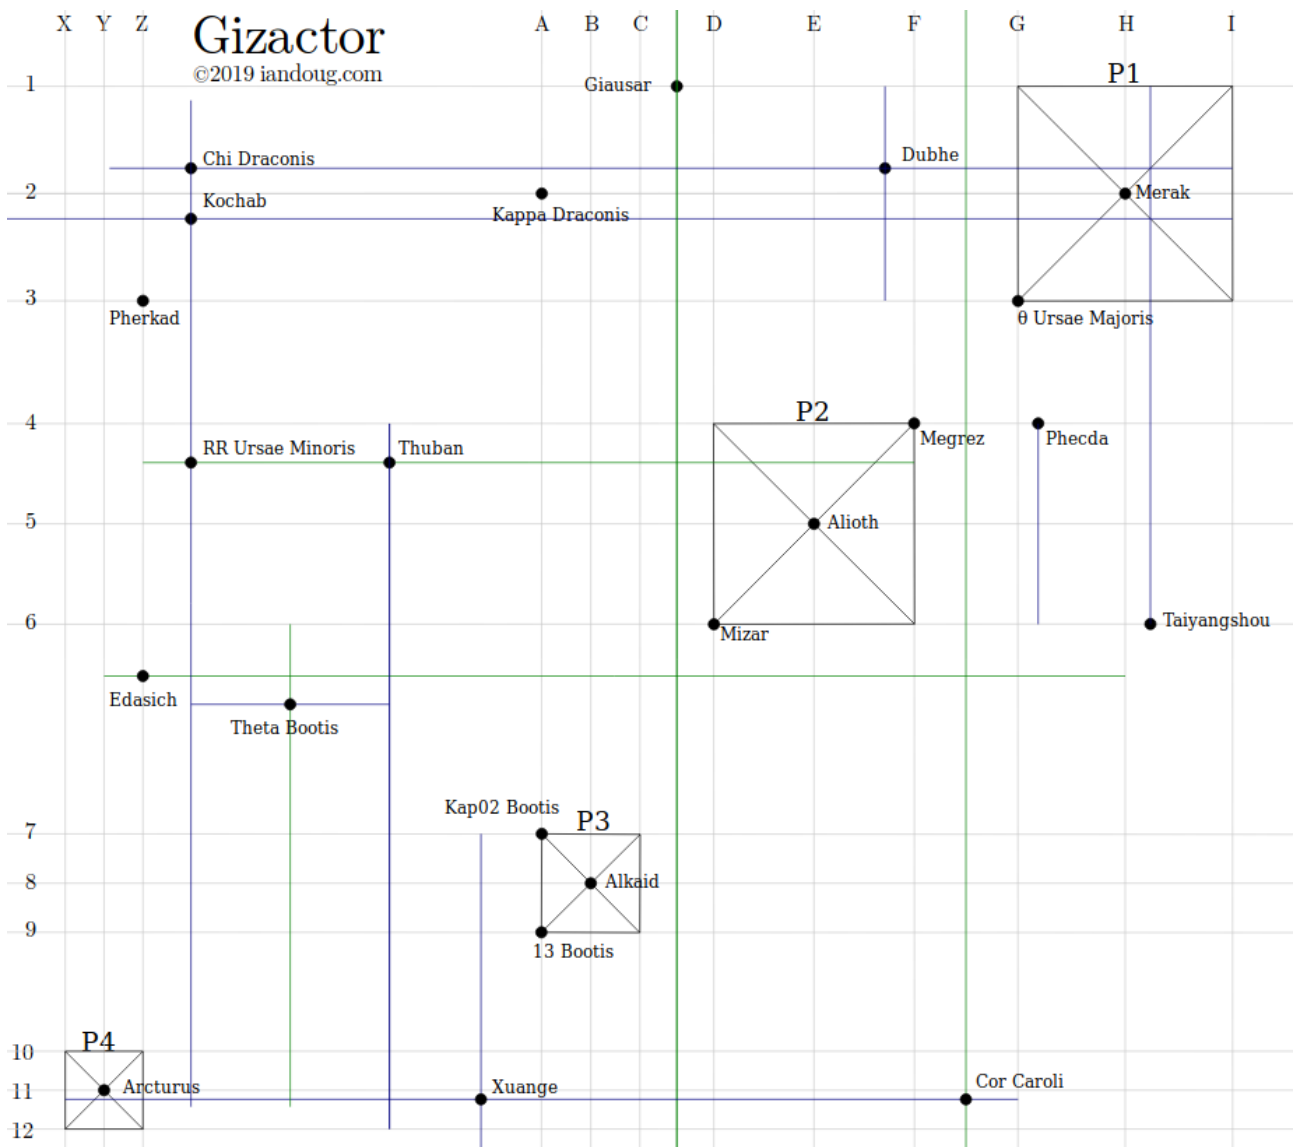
Gizactor
©2019 iandoug.com

X Y Z A B C D E F G H I

1
2
3
4
5
6
7
8
9
10
11
12

Giausar
P1
Chi Draconis
Dubhe
Kochab
Kappa Draconis
Merak
Pherkad
θ Ursae Majoris
P2
Megrez
Phecda
RR Ursae Minoris
Thuban
Alioth
Mizar
Taiyangshou
Edasich
Theta Bootis
Kap02 Bootis
P3
Alkaid
13 Bootis
P4
Arcturus
Xuange
Cor Caroli